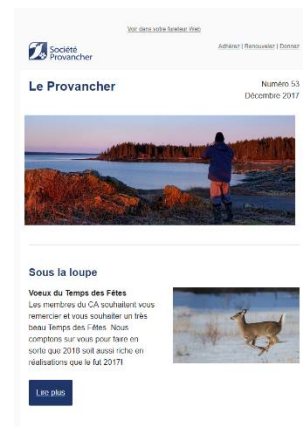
Voir dans votre fureteur Web

Société Provancher

Adhérer | Renouveler | Donner

Le Provancher

Numéro 53
Décembre 2017

Sous la loupe

Voeux du Temps des Fêtes
Les membres du CA souhaitent vous remercier et vous souhaiter un très beau Temps des Fêtes. Nous comptons sur vous pour faire en sorte que 2018 soit aussi riche en réalisations que le fut 2017!

Lire plus